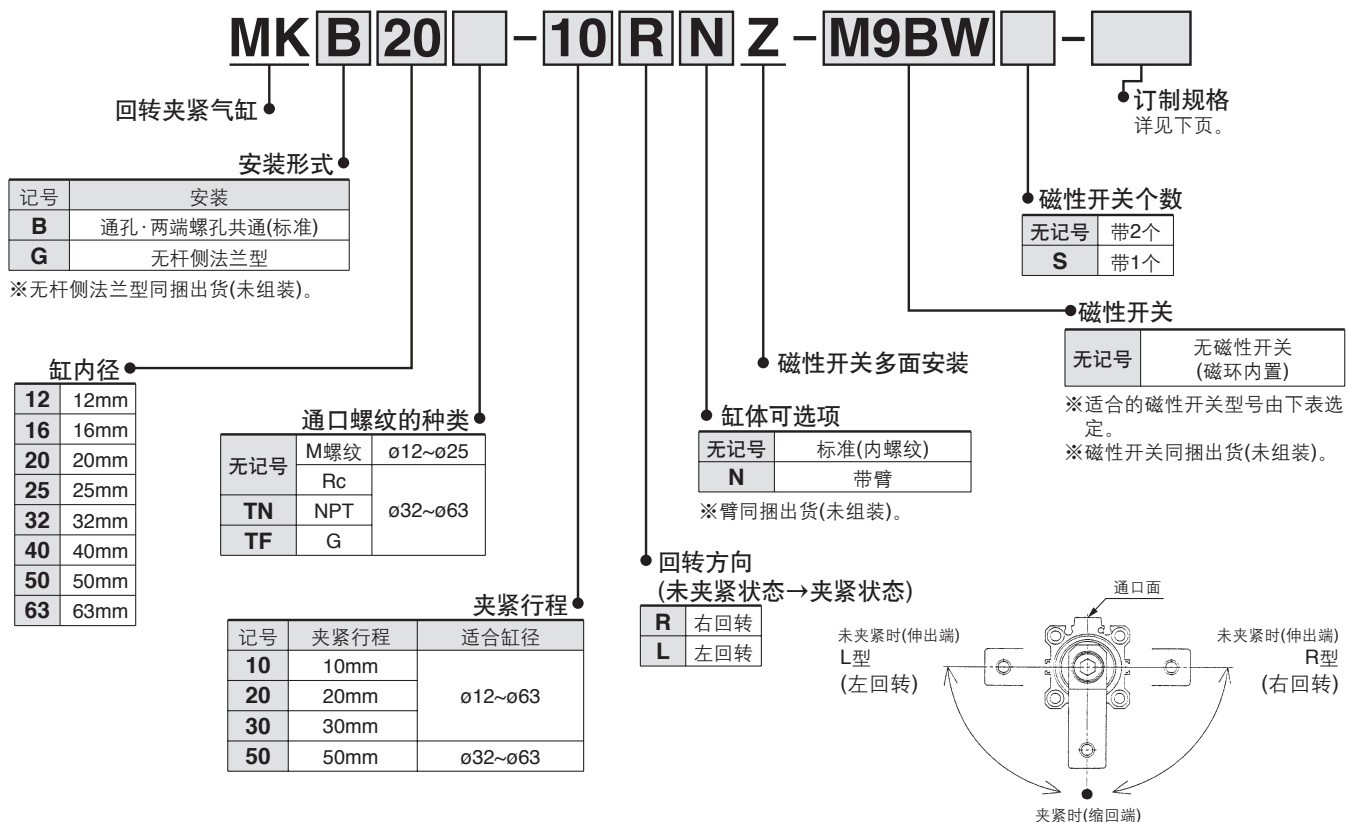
MK B 20 [ ] - 10 R N Z - M9BW [ ] - [ ]

回转夹紧气缸

安装形式

| 记号 | 安装 |
|---|---|
| B | 通孔·两端螺孔共通(标准) |
| G | 无杆侧法兰型 |

※无杆侧法兰型同捆出货(未组装)。

缸内径

| 12 | 12mm |
|---|---|
| 16 | 16mm |
| 20 | 20mm |
| 25 | 25mm |
| 32 | 32mm |
| 40 | 40mm |
| 50 | 50mm |
| 63 | 63mm |

通口螺纹的种类

| 无记号 | M螺纹 | ø12~ø25 |
|---|---|---|
| 无记号 | Rc | ø32~ø63 |
| TN | NPT | ø32~ø63 |
| TF | G | ø32~ø63 |

夹紧行程

| 记号 | 夹紧行程 | 适合缸径 |
|---|---|---|
| 10 | 10mm | ø12~ø63 |
| 20 | 20mm | ø12~ø63 |
| 30 | 30mm | ø12~ø63 |
| 50 | 50mm | ø32~ø63 |

回转方向
(未夹紧状态→夹紧状态)

| R | 右回转 |
|---|---|
| L | 左回转 |

缸体可选项

| 无记号 | 标准(内螺纹) |
|---|---|
| N | 带臂 |

※臂同捆出货(未组装)。

磁性开关多面安装

订制规格
详见下页。

磁性开关个数

| 无记号 | 带2个 |
|---|---|
| S | 带1个 |

磁性开关

| 无记号 | 无磁性开关(磁环内置) |
|---|---|

※适合的磁性开关型号由下表选定。
※磁性开关同捆出货(未组装)。

通口面
未夹紧时(伸出端)
L型
(左回转)
未夹紧时(伸出端)
R型
(右回转)
夹紧时(缩回端)